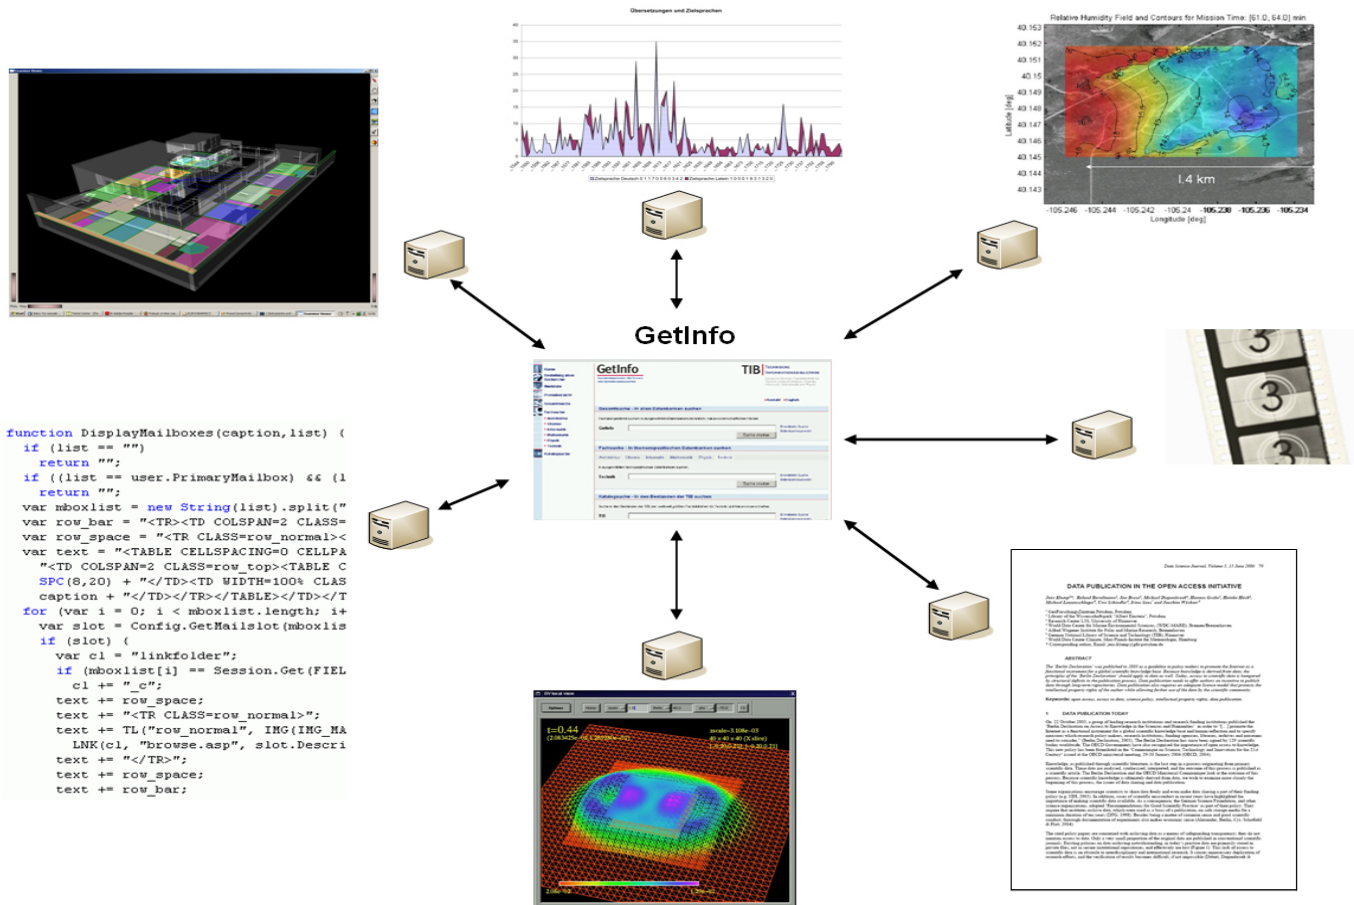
Übersetzungen und Zielsprachen

Relative Humidity Field and Contours for Mission Time: [61.0, 64.0] min

40.153
40.152
40.151
40.15
40.149
40.148
40.147
40.146
40.145
40.144
40.143

Latitude [deg]

1.4 km

-105.246 -105.244 -105.242 -105.24 -105.238 -105.236 -105.234
Longitude [deg]

GetInfo

GetInfo

TIB

function DisplayMailboxes(caption,list) (
  if (list == "")
    return "";
  if ((list == user.PrimaryMailbox) && (l
    return "";
  var mboxlist = new String(list).split("
  var row_bar = "<TR><TD COLSPAN=2 CLASS=
  var row_space = "<TR CLASS=row_normal><
  var text = "<TABLE CELLSPACING=0 CELLPA
    "<TD COLSPAN=2 CLASS=row_top><TABLE C
    SPC(8,20) + "</TD><TD WIDTH=100% CLAS
    caption + "</TD></TR></TABLE></TD></T
  for (var i = 0; i < mboxlist.length; i+
    var slot = Config.GetMailslot(mboxlis
    if (slot) (
      var cl = "linkfolder";
      if (mboxlist[i] == Session.Get(FIEL
        cl += "_c";
      text += row_space;
      text += "<TR CLASS=row_normal>";
      text += TL("row_normal", IMG(IMG_MA
        LNK(cl, "browse.asp", slot.Descri
      text += "</TR>";
      text += row_space;
      text += row_bar;

t=0.44

DATA PUBLICATION IN THE OPEN ACCESS INITIATIVE

ABSTRACT

DATA PUBLICATION TODAY